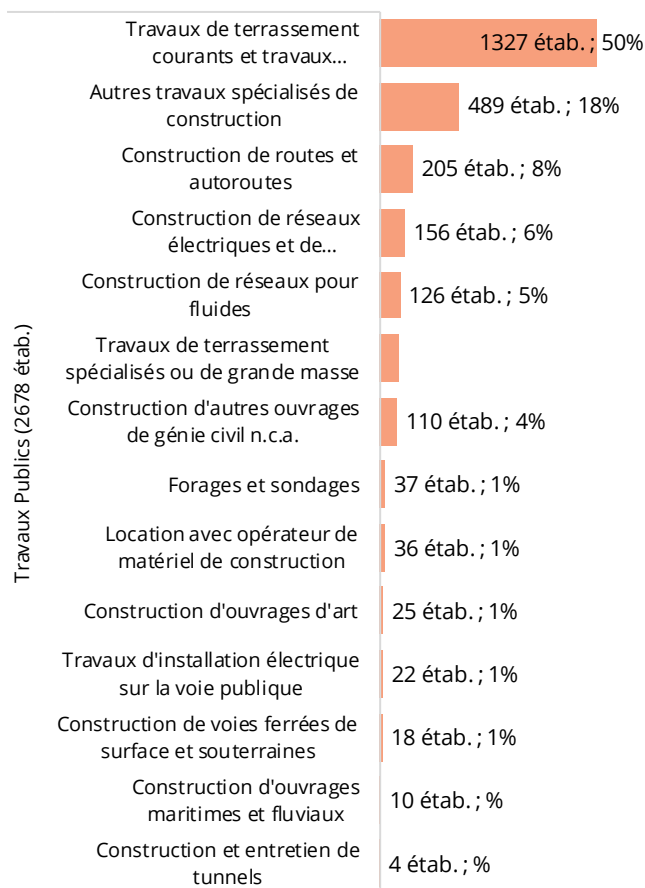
Travaux Publics (2678 étab.)

Travaux de terrassement courants et travaux… 1327 étab. ; 50%

Autres travaux spécialisés de construction 489 étab. ; 18%

Construction de routes et autoroutes 205 étab. ; 8%

Construction de réseaux électriques et de… 156 étab. ; 6%

Construction de réseaux pour fluides 126 étab. ; 5%

Travaux de terrassement spécialisés ou de grande masse

Construction d'autres ouvrages de génie civil n.c.a. 110 étab. ; 4%

Forages et sondages 37 étab. ; 1%

Location avec opérateur de matériel de construction 36 étab. ; 1%

Construction d'ouvrages d'art 25 étab. ; 1%

Travaux d'installation électrique sur la voie publique 22 étab. ; 1%

Construction de voies ferrées de surface et souterraines 18 étab. ; 1%

Construction d'ouvrages maritimes et fluviaux 10 étab. ; %

Construction et entretien de tunnels 4 étab. ; %